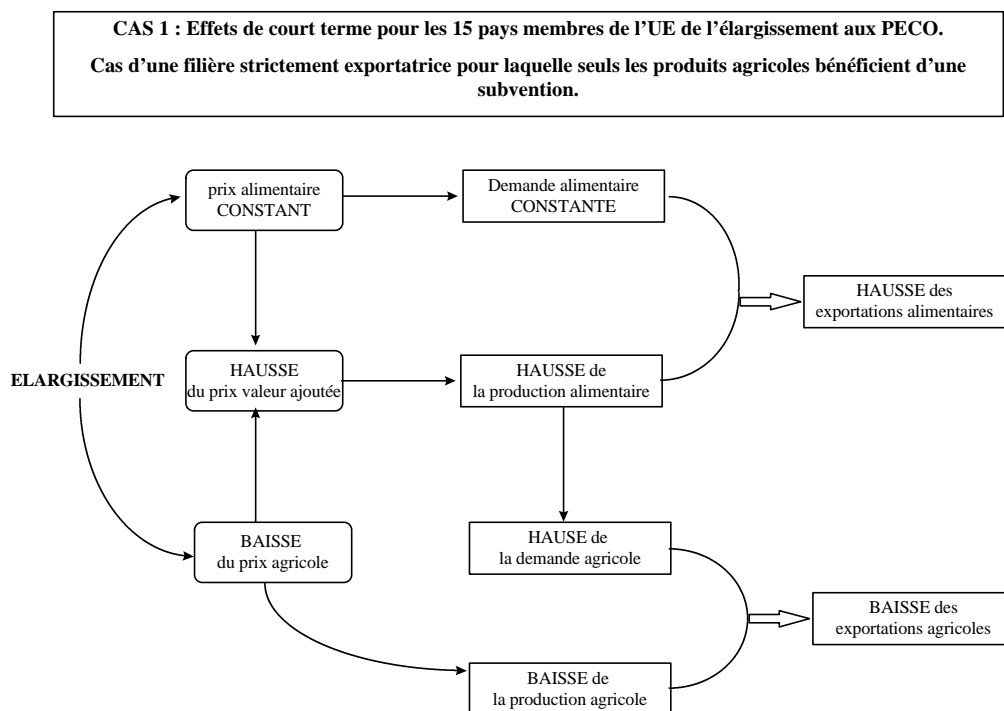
CAS 1 : Effets de court terme pour les 15 pays membres de l'UE de l'élargissement aux PECO.

Cas d'une filière strictement exportatrice pour laquelle seuls les produits agricoles bénéficient d'une subvention.

prix alimentaire CONSTANT

Demande alimentaire CONSTANTE

HAUSSE des exportations alimentaires

ELARGISSEMENT

HAUSSE du prix valeur ajoutée

HAUSSE de la production alimentaire

BAISSE du prix agricole

HAUSE de la demande agricole

BAISSE des exportations agricoles

BAISSE de la production agricole